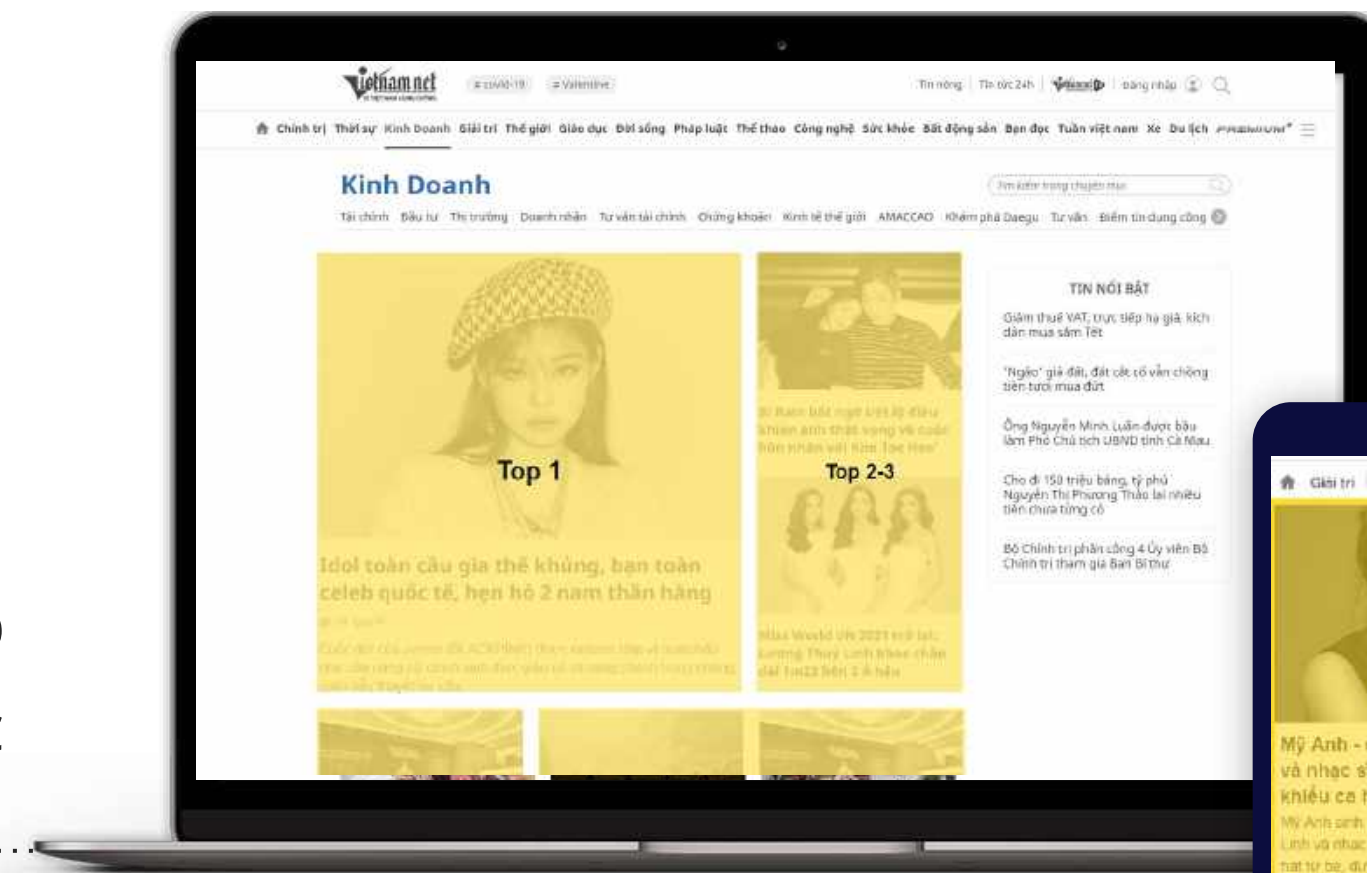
vietnamnet

# covid-19 # Valentine

Tin nóng | Tin tức 24h | Vietnamnet | Đăng nhập

Chính trị Thời sự Kinh Doanh Giải trí Thế giới Giáo dục Đời sống Pháp luật Thể thao Công nghệ Sức khỏe Bất động sản Bạn đọc Tuần việt nam Xe Du lịch PREMIUM

Kinh Doanh

Tìm kiếm trong chuyên mục

Tài chính Đầu tư Thị trường Doanh nhân Tư vấn tài chính Chứng khoán Kinh tế thế giới AMACCAO Khám phá Daegu Tư vấn Điểm tín dụng công

Top 1

Idol toàn cầu gia thế khủng, bạn toàn celeb quốc tế, hẹn hò 2 nam thần hàng

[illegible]

Top 2-3

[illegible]

Miss World VN 2021 trở lại: Lương Thuỳ Linh khoe chân dài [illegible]

TIN NỔI BẬT

Giảm thuế VAT, trực tiếp hạ giá, kích cầu mua sắm Tết

"Ngáo" giá đất, đất cắt cổ vẫn chồng tiền tươi mua đứt

Ông Nguyễn Minh Luân được bầu làm Phó Chủ tịch UBND tỉnh Cà Mau

Cho đi 150 triệu bảng, tỷ phú Nguyễn Thị Phương Thảo lại nhiều tiền chưa từng có

Bộ Chính trị phân công 4 Ủy viên Bộ Chính trị tham gia Ban Bí thư

Giải trí

Mỹ Anh - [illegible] và nhạc s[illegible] khiếu ca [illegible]

Mỹ Anh sinh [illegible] Linh và nhạc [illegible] hát từ bé, đư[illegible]